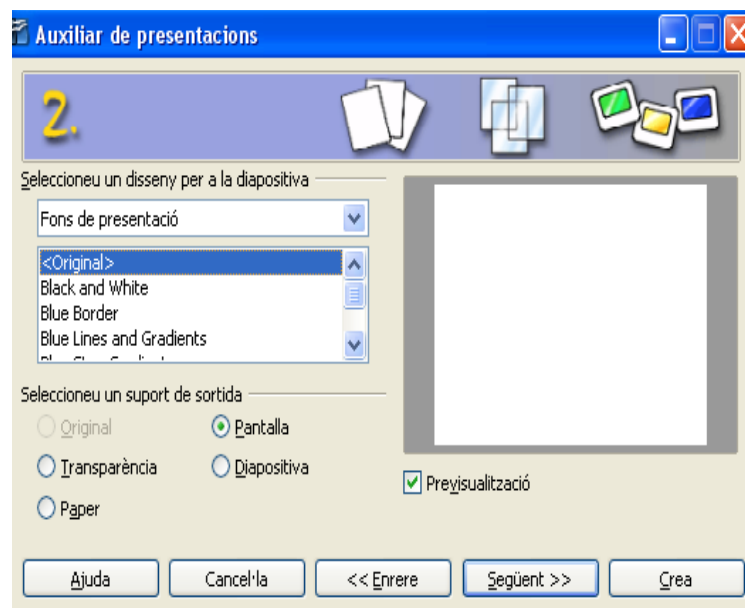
Auxiliar de presentacions

2.

Seleccioneu un disseny per a la diapositiva

Fons de presentació

<Original>
Black and White
Blue Border
Blue Lines and Gradients
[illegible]

Seleccioneu un suport de sortida

Original
Pantalla
Transparència
Diapositiva
Paper

Previsualització

Ajuda
Cancel·la
<< Enrere
Següent >>
Crea